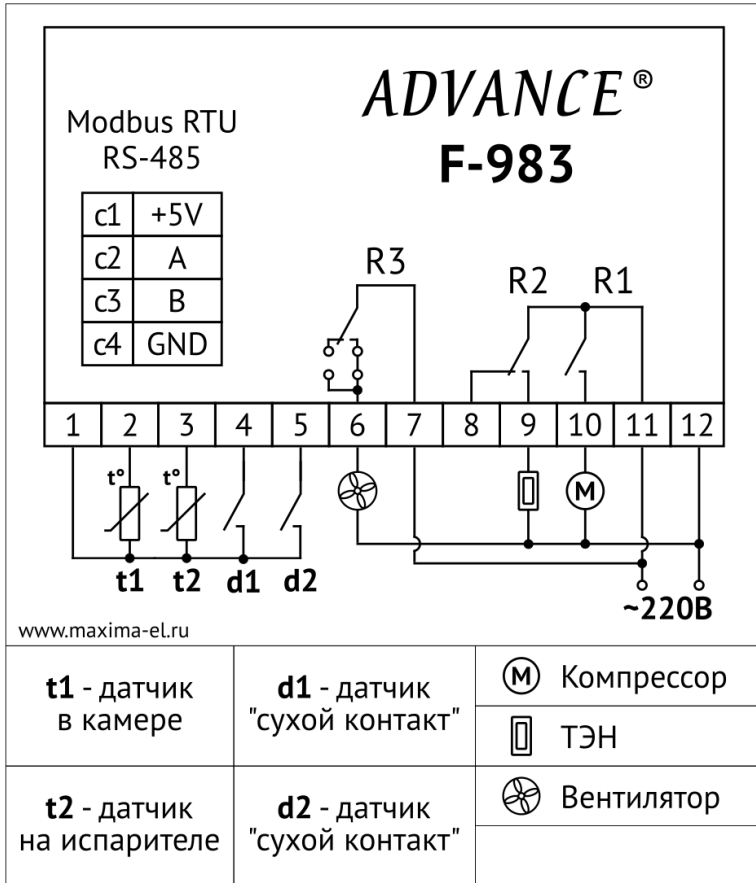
ADVANCE®
F-983

Modbus RTU
RS-485

| c1 | +5V |
|---|---|
| c2 | A |
| c3 | B |
| c4 | GND |

R3
R2
R1

1 2 3 4 5 6 7 8 9 10 11 12

t°
t°
M

t1 t2 d1 d2
~220В

www.maxima-el.ru

| **t1** - датчик в камере | **d1** - датчик "сухой контакт" | M Компрессор |
|---|---|---|
| | | ТЭН |
| **t2** - датчик на испарителе | **d2** - датчик "сухой контакт" | Вентилятор |